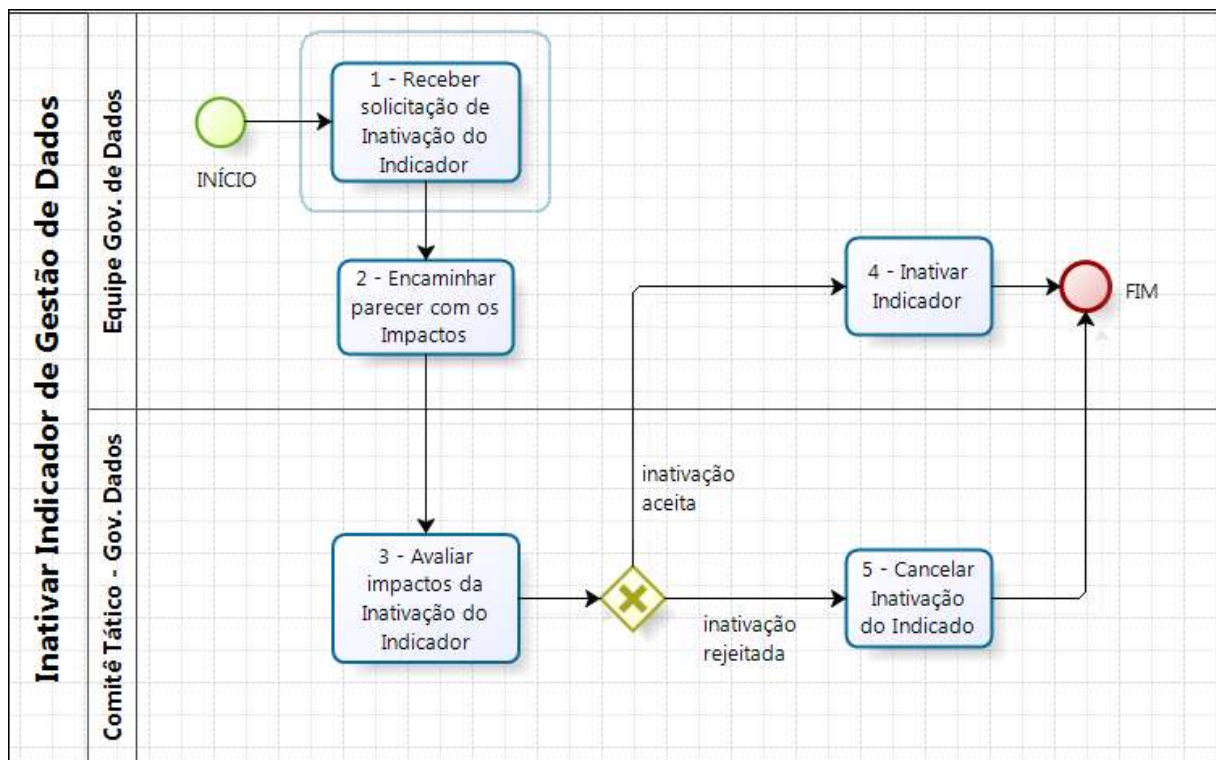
Inativar Indicador de Gestão de Dados

Equipe Gov. de Dados

INÍCIO

1 - Receber solicitação de Inativação do Indicador

2 - Encaminhar parecer com os Impactos

4 - Inativar Indicador

FIM

Comitê Tático - Gov. Dados

inativação aceita

3 - Avaliar impactos da Inativação do Indicador

inativação rejeitada

5 - Cancelar Inativação do Indicado